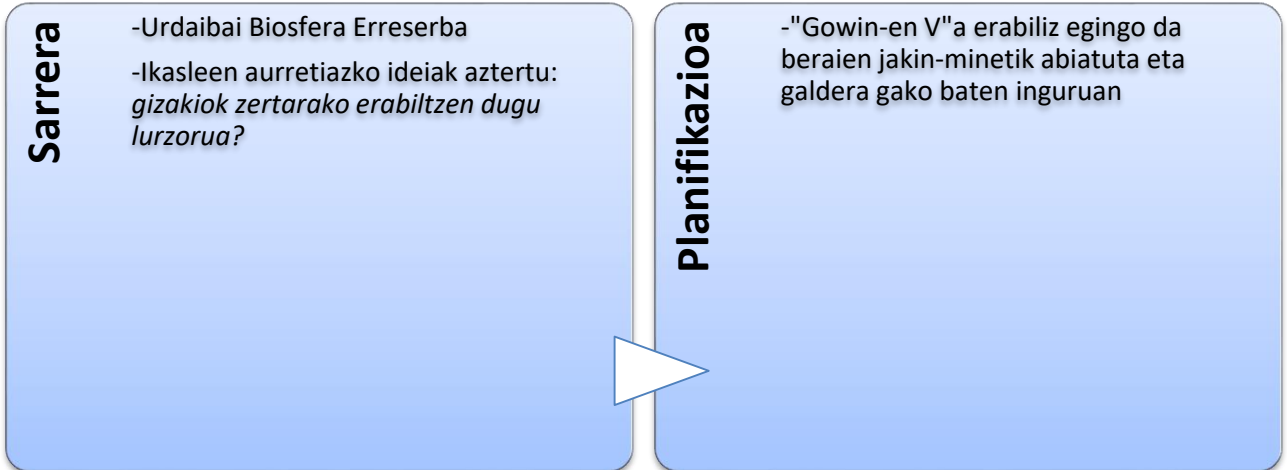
Sarrera

-Urdaibai Biosfera Erreserba

-Ikasleen aurretiazko ideiak aztertu: *gizakiok zertarako erabiltzen dugu lurzorua?*

Planifikazioa

-"Gowin-en V"a erabiliz egingo da beraien jakin-minetik abiatuta eta galdera gako baten inguruan